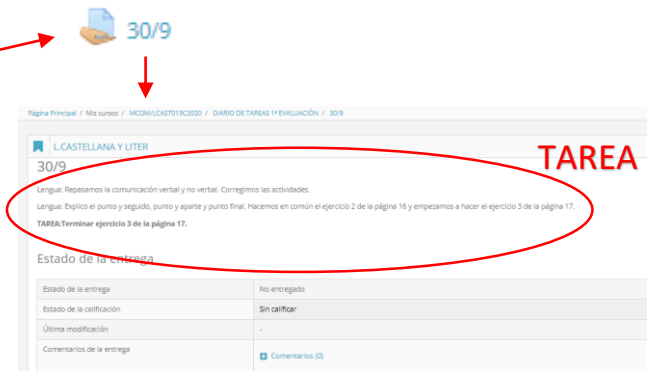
30/9

Página Principal / Mis cursos / MCOM/LCAST013C2020 / DIARIO DE TAREAS 1ª EVALUACIÓN / 30/9

L.CASTELLANA Y LITER

TAREA

30/9

Lengua: Repasamos la comunicación verbal y no verbal. Corregimos las actividades.

Lengua: Explico el punto y seguido, punto y aparte y punto final. Hacemos en común el ejercicio 2 de la página 16 y empezamos a hacer el ejercicio 3 de la página 17.

TAREA:Terminar ejercicio 3 de la página 17.

Estado de la entrega

| | |
|---|---|
| Estado de la entrega | No entregado |
| Estado de la calificación | Sin calificar |
| Última modificación | - |
| Comentarios de la entrega | Comentarios (0) |